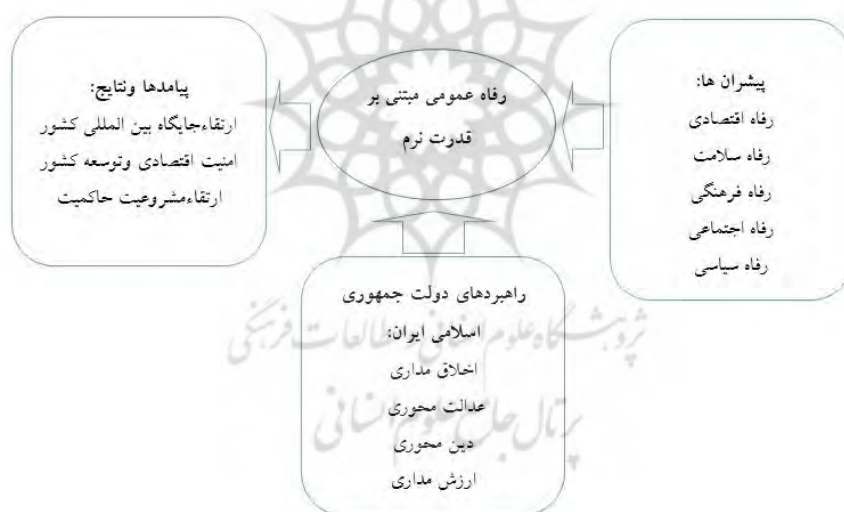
پیشران ها:
رفاه اقتصادی
رفاه سلامت
رفاه فرهنگی
رفاه اجتماعی
رفاه سیاسی

رفاه عمومی مبتنی بر قدرت نرم

پیامدها ونتایج:
ارتقاءجایگاه بین المللی کشور
امنیت اقتصادی وتوسعه کشور
ارتقاءمشروعیت حاکمیت

راهبردهای دولت جمهوری اسلامی ایران:
اخلاق مداری
عدالت محوری
دین محوری
ارزش مداری

پژوهشگاه علوم انسانی و مطالعات فرهنگی
پرتال جامع علوم انسانی